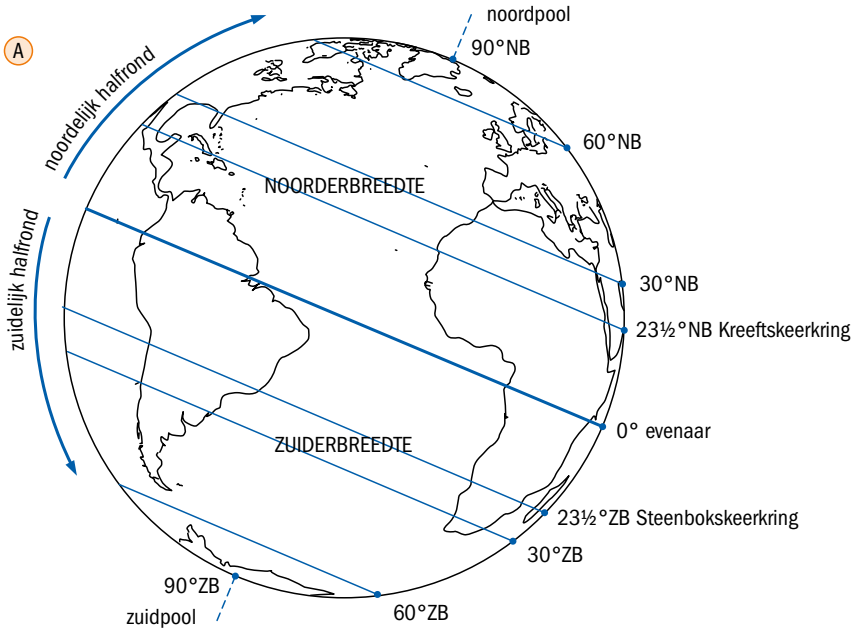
A

noordelijk halfrond

zuidelijk halfrond

noordpool

90°NB

60°NB

NOORDERBREEDTE

30°NB

23½°NB Kreeftskeerkring

0° evenaar

ZUIDERBREEDTE

23½°ZB Steenbokskeerkring

30°ZB

90°ZB

zuidpool

60°ZB